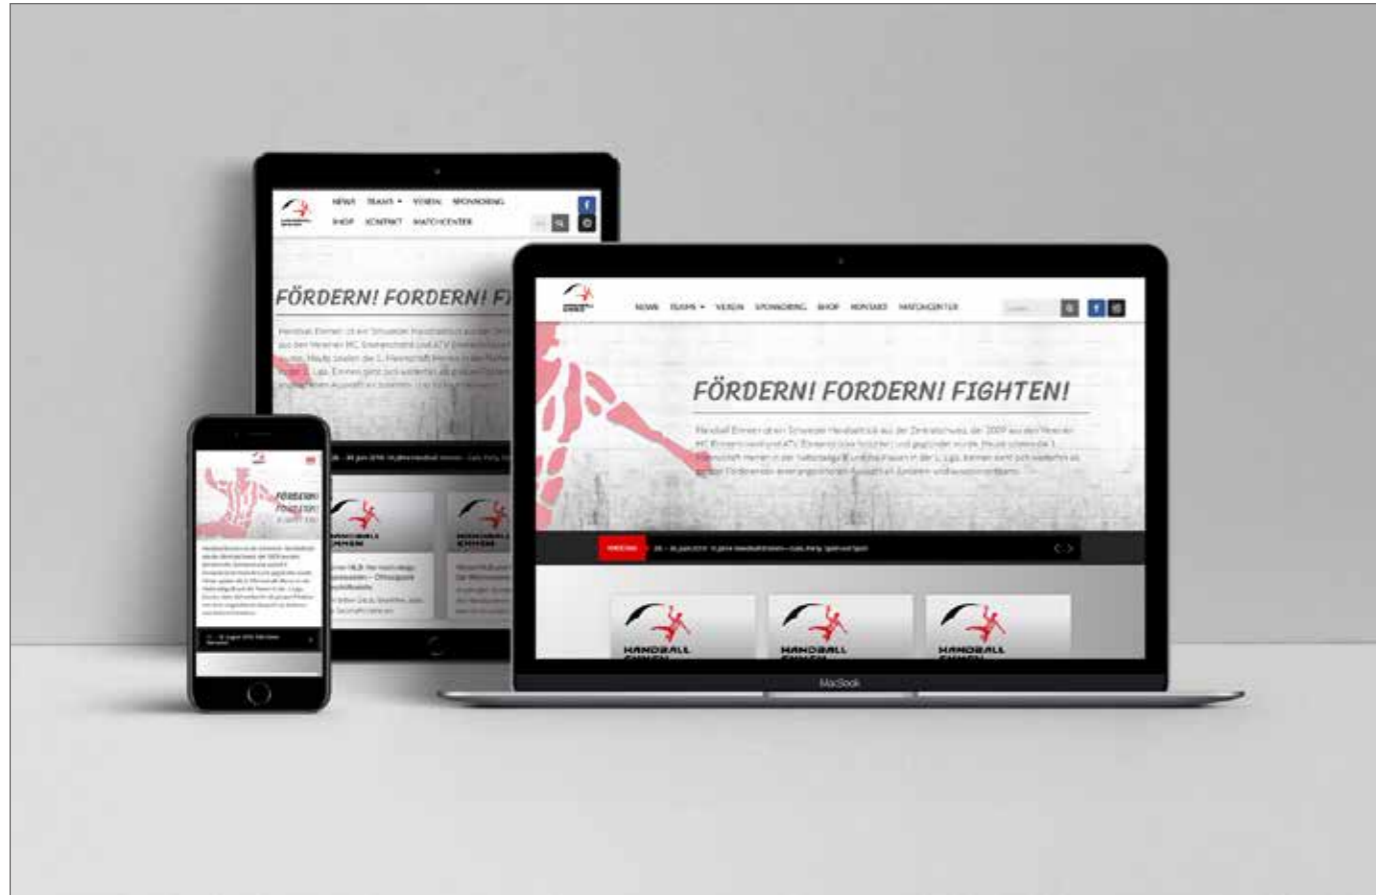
NEWS TEAMS VEREIN SPONSORING
SHOP KONTAKT MATCHCENTER

FÖRDERN! FORDERN! F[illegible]

NEWS TEAMS VEREIN SPONSORING SHOP KONTAKT MATCHCENTER

FÖRDERN! FORDERN! FIGHTEN!

Handball Emmen ist ein Schweizer Handballclub aus der Zentralschweiz, der 2009 aus den Vereinen HC Emmenstrand und ATV Emmen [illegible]

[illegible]

HANDBALL
HANDBALL
HANDBALL

FÖRDERN! FORDERN!

MacBook